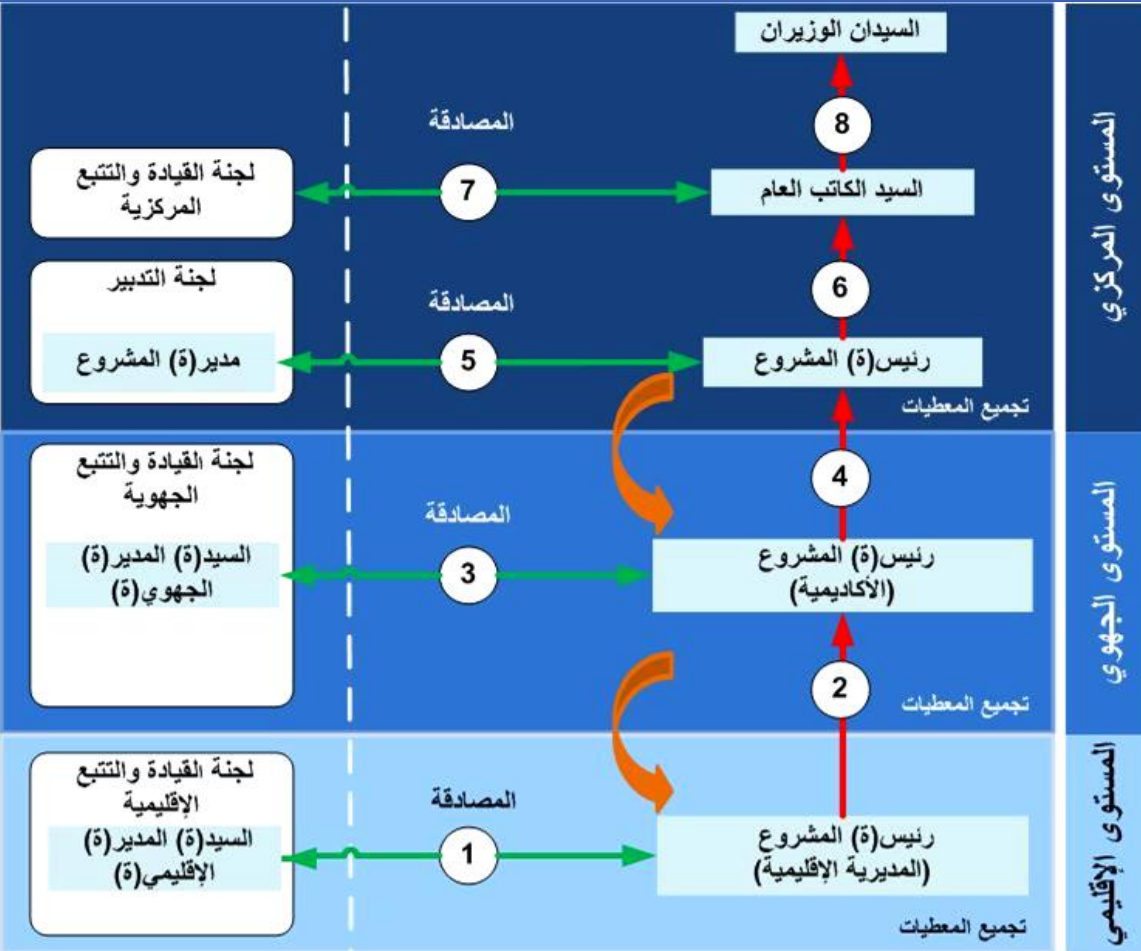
المستوى المركزي

السيدان الوزيران

8

المصادقة

لجنة القيادة والتتبع المركزية

7

السيد الكاتب العام

6

لجنة التدبير

المصادقة

مدير(ة) المشروع

5

رئيس(ة) المشروع

تجميع المعطيات

المستوى الجهوي

4

لجنة القيادة والتتبع الجهوية

المصادقة

السيد(ة) المدير(ة) الجهوي(ة)

3

رئيس(ة) المشروع (الأكاديمية)

2

تجميع المعطيات

المستوى الإقليمي

لجنة القيادة والتتبع الإقليمية

المصادقة

السيد(ة) المدير(ة) الإقليمي(ة)

1

رئيس(ة) المشروع (المديرية الإقليمية)

تجميع المعطيات